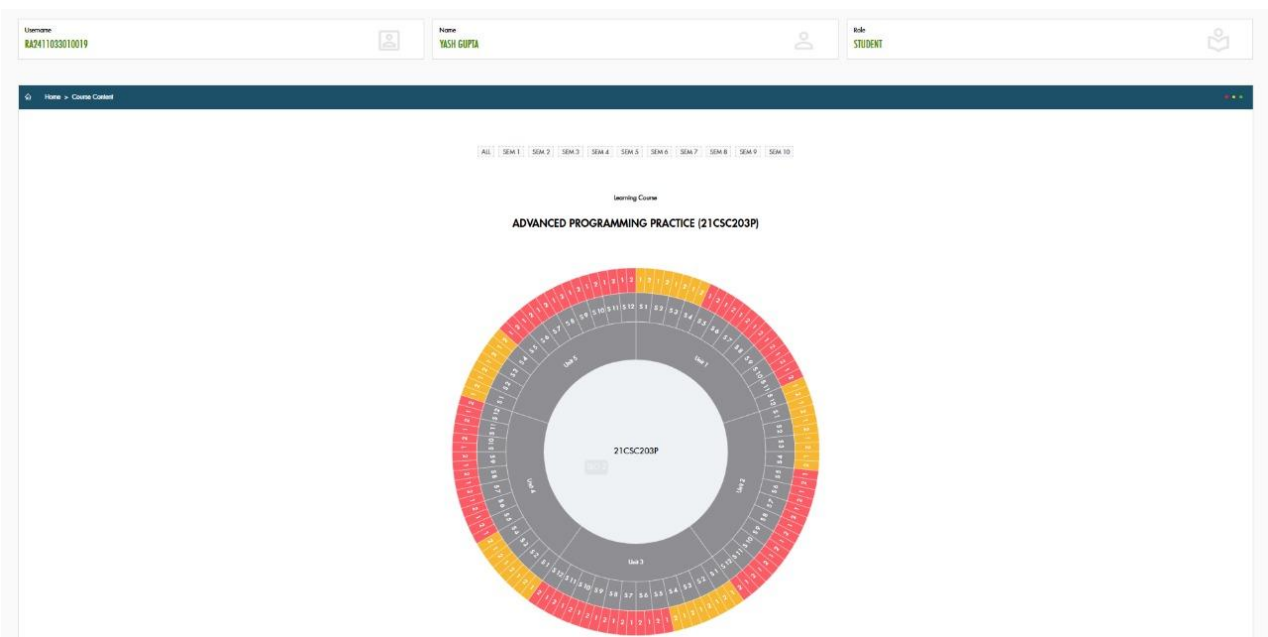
Username
RA2411033010019

Name
YASH GUPTA

Role
STUDENT

Home > Course Content

ALL SEM 1 SEM 2 SEM 3 SEM 4 SEM 5 SEM 6 SEM 7 SEM 8 SEM 9 SEM 10

Learning Course

ADVANCED PROGRAMMING PRACTICE (21CSC203P)

Unit 1
Unit 2
Unit 3
Unit 4
Unit 5

21CSC203P

S 1 S 2 S 3 S 4 S 5 S 6 S 7 S 8 S 9 S 10 S 11 S 12